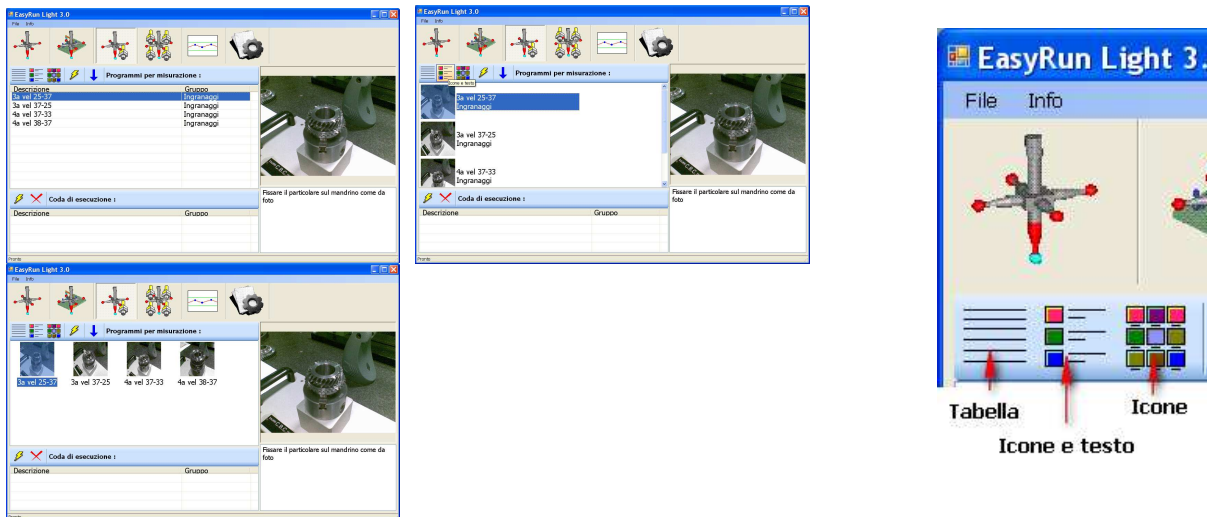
EasyRun Light 3.0
File Info
Programmi per misurazione :

| Descrizione | Gruppo |
|---|---|
| 3a vel 25-37 | Ingranaggi |
| 3a vel 37-25 | Ingranaggi |
| 4a vel 37-33 | Ingranaggi |
| 4a vel 38-37 | Ingranaggi |

Coda di esecuzione :

| Descrizione | Gruppo |
|---|---|

Fissare il particolare sul mandrino come da foto
Pronto

EasyRun Light 3.0
File Info
Icone e testo
Programmi per misurazione :
3a vel 25-37
Ingranaggi
3a vel 37-25
Ingranaggi
4a vel 37-33
Ingranaggi
Coda di esecuzione :

| Descrizione | Gruppo |
|---|---|

Fissare il particolare sul mandrino come da foto
Pronto

EasyRun Light 3.0
File Info
Programmi per misurazione :
3a vel 25-37 3a vel 37-25 4a vel 37-33 4a vel 38-37
Coda di esecuzione :

| Descrizione | Gruppo |
|---|---|

Fissare il particolare sul mandrino come da foto
Pronto

EasyRun Light 3.
File Info
Tabella
Icone
Icone e testo